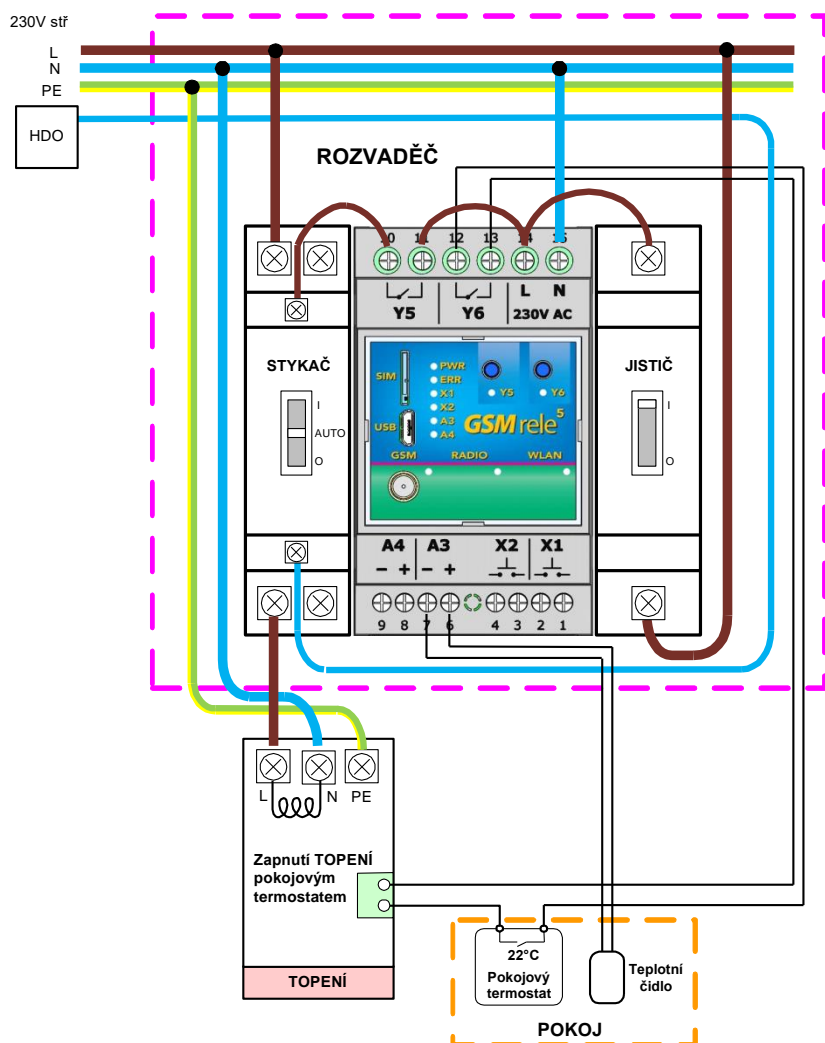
230V stř

L

N

PE

HDO

ROZVADĚČ

10 11 12 13 14 15

Y5

Y6

L N

230V AC

STYKAČ

I

AUTO

O

SIM

PWR

ERR

X1

X2

A3

A4

Y5

Y6

USB

GSM rele 5

GSM

RADIO

WLAN

JISTIČ

I

O

A4

A3

X2

X1

– +

– +

9 8 7 6 4 3 2 1

L N PE

Zapnutí TOPENÍ pokojovým termostatem

TOPENÍ

22°C

Pokojový termostat

Teplotní čidlo

POKOJ